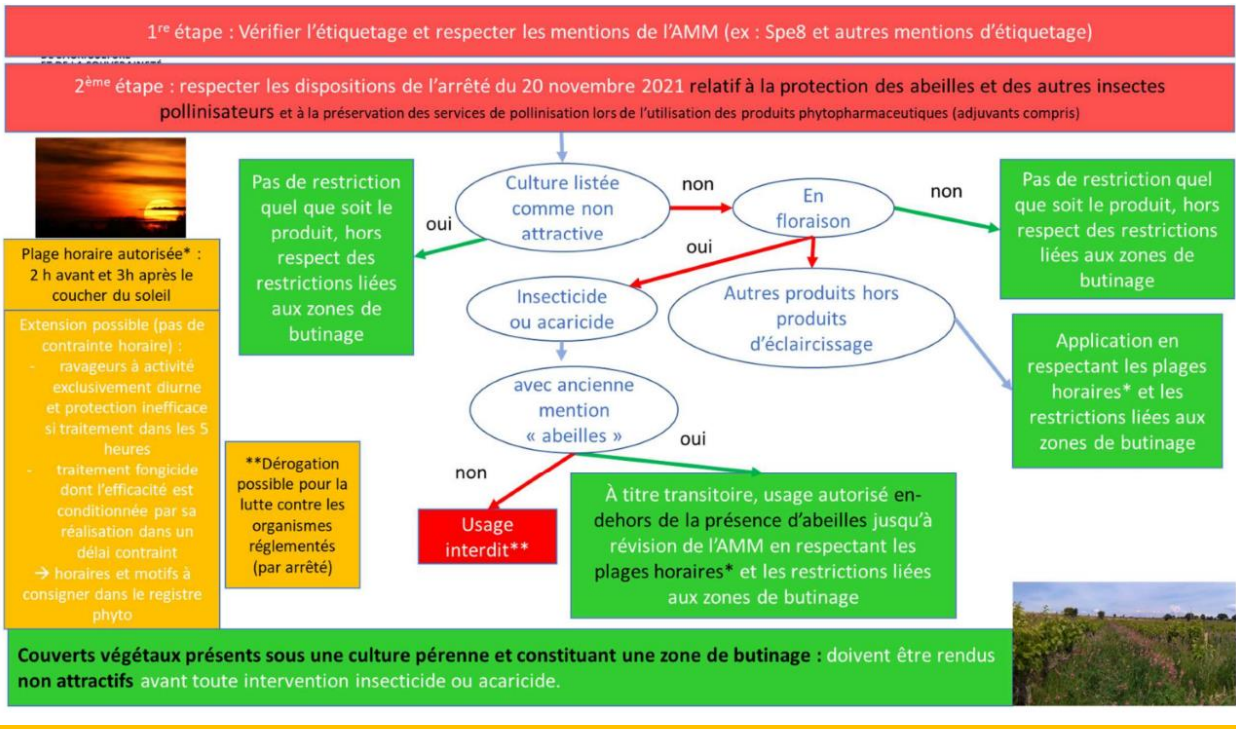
1<sup>re</sup> étape : Vérifier l'étiquetage et respecter les mentions de l'AMM (ex : Spe8 et autres mentions d'étiquetage)

2<sup>ème</sup> étape : respecter les dispositions de l'arrêté du 20 novembre 2021 relatif à la protection des abeilles et des autres insectes pollinisateurs et à la préservation des services de pollinisation lors de l'utilisation des produits phytopharmaceutiques (adjuvants compris)

Plage horaire autorisée* : 2 h avant et 3h après le coucher du soleil

Extension possible (pas de contrainte horaire) :
- ravageurs à activité exclusivement diurne et protection inefficace si traitement dans les 5 heures
- traitement fongicide dont l'efficacité est conditionnée par sa réalisation dans un délai contraint
→ horaires et motifs à consigner dans le registre phyto

Pas de restriction quel que soit le produit, hors respect des restrictions liées aux zones de butinage

oui

Culture listée comme non attractive

non

En floraison

non

Pas de restriction quel que soit le produit, hors respect des restrictions liées aux zones de butinage

oui

Insecticide ou acaricide

Autres produits hors produits d'éclaircissage

Application en respectant les plages horaires* et les restrictions liées aux zones de butinage

avec ancienne mention « abeilles »

oui

non

**Dérogation possible pour la lutte contre les organismes réglementés (par arrêté)

Usage interdit**

À titre transitoire, usage autorisé en-dehors de la présence d'abeilles jusqu'à révision de l'AMM en respectant les plages horaires* et les restrictions liées aux zones de butinage

Couverts végétaux présents sous une culture pérenne et constituant une zone de butinage : doivent être rendus non attractifs avant toute intervention insecticide ou acaricide.